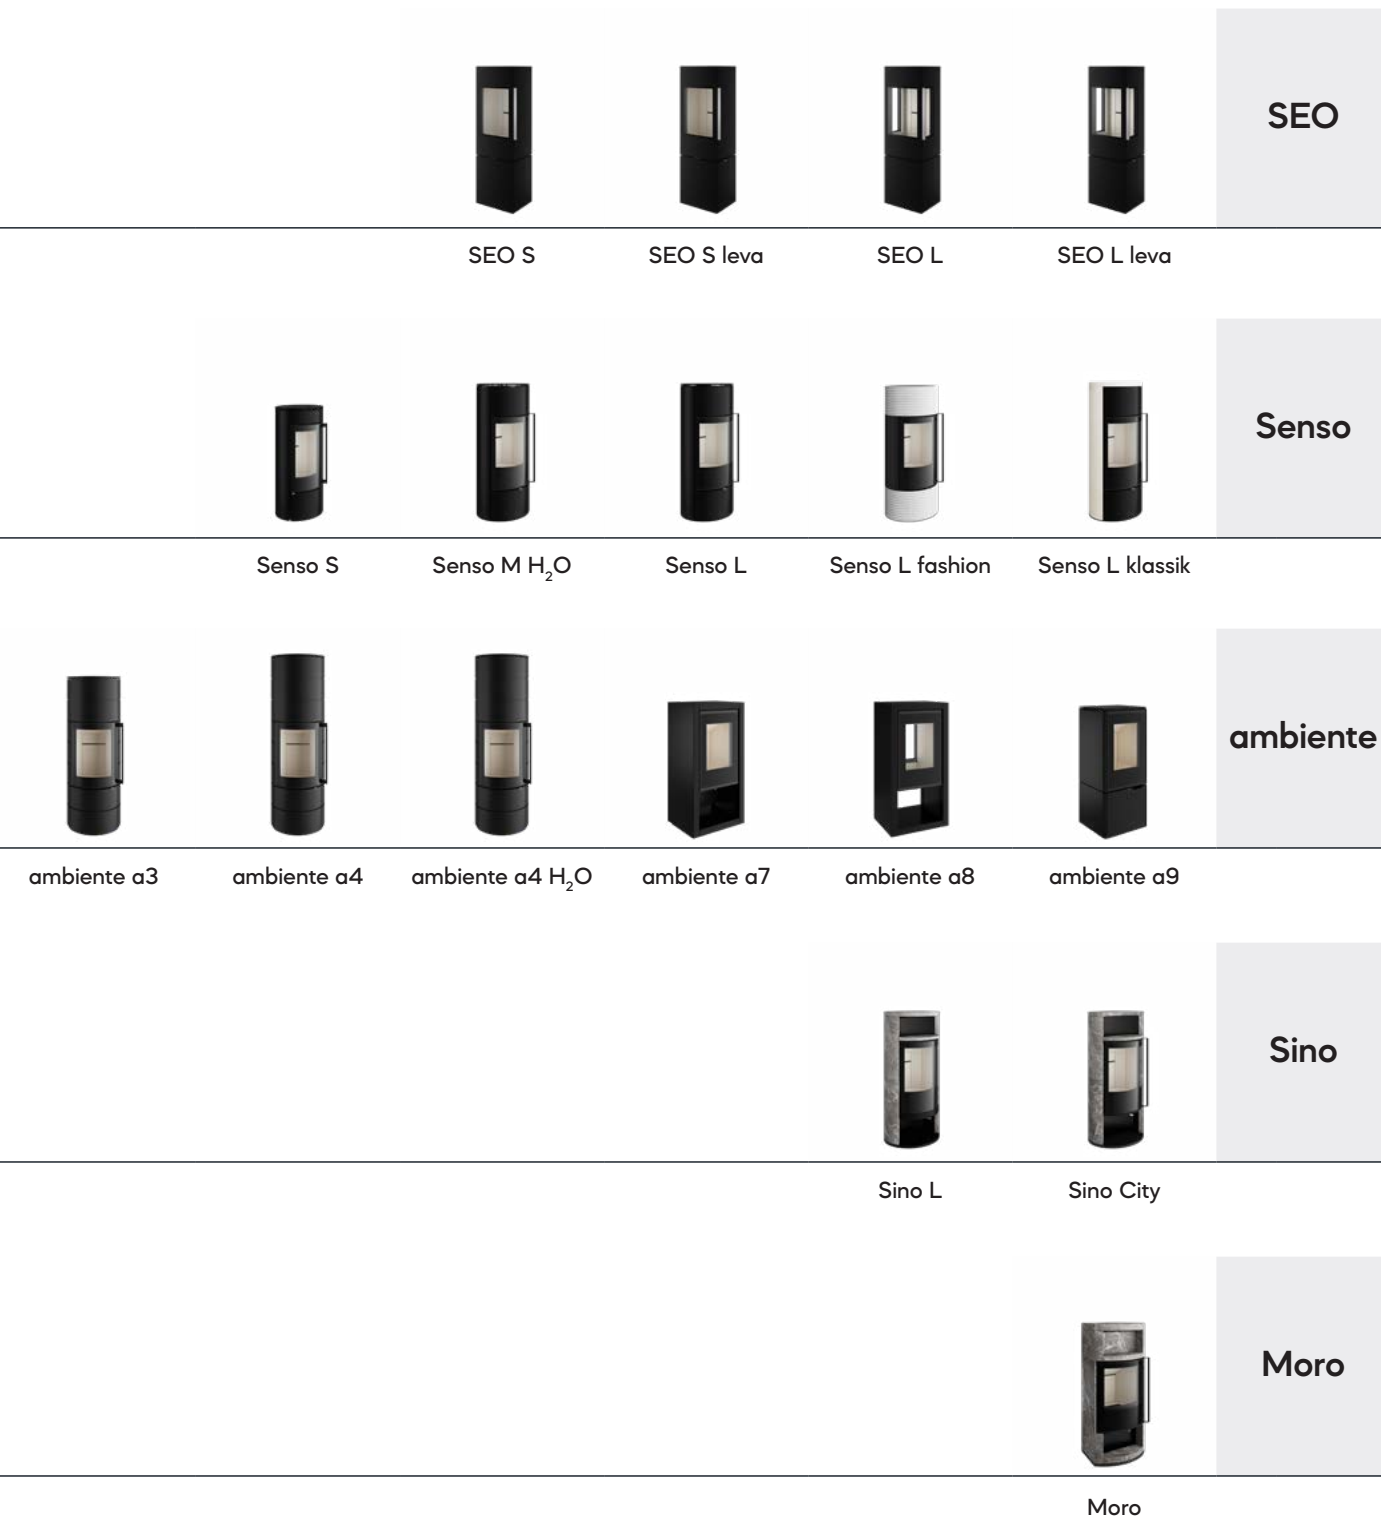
SEO

SEO S SEO S leva SEO L SEO L leva

Senso

Senso S Senso M $H_2O$ Senso L Senso L fashion Senso L klassik

ambiente

ambiente a3 ambiente a4 ambiente a4 $H_2O$ ambiente a7 ambiente a8 ambiente a9

Sino

Sino L Sino City

Moro

Moro